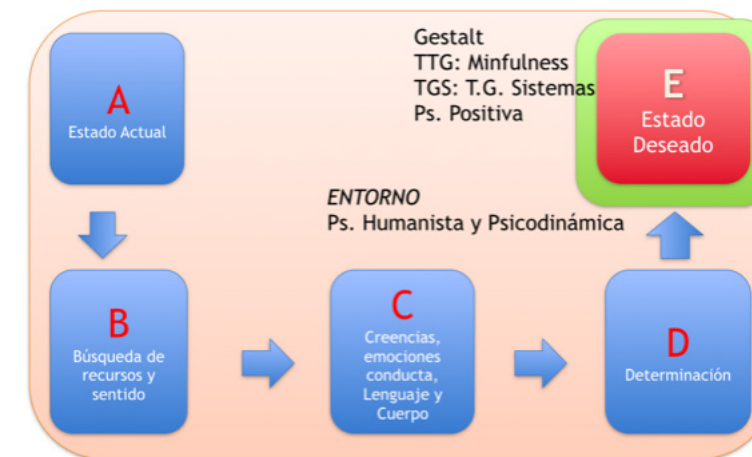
Gestalt
TTG: Minfulness
TGS: T.G. Sistemas
Ps. Positiva

A
Estado Actual

E
Estado Deseado

ENTORNO
Ps. Humanista y Psicodinámica

B
Búsqueda de recursos y sentido

C
Creencias, emociones conducta, Lenguaje y Cuerpo

D
Determinación